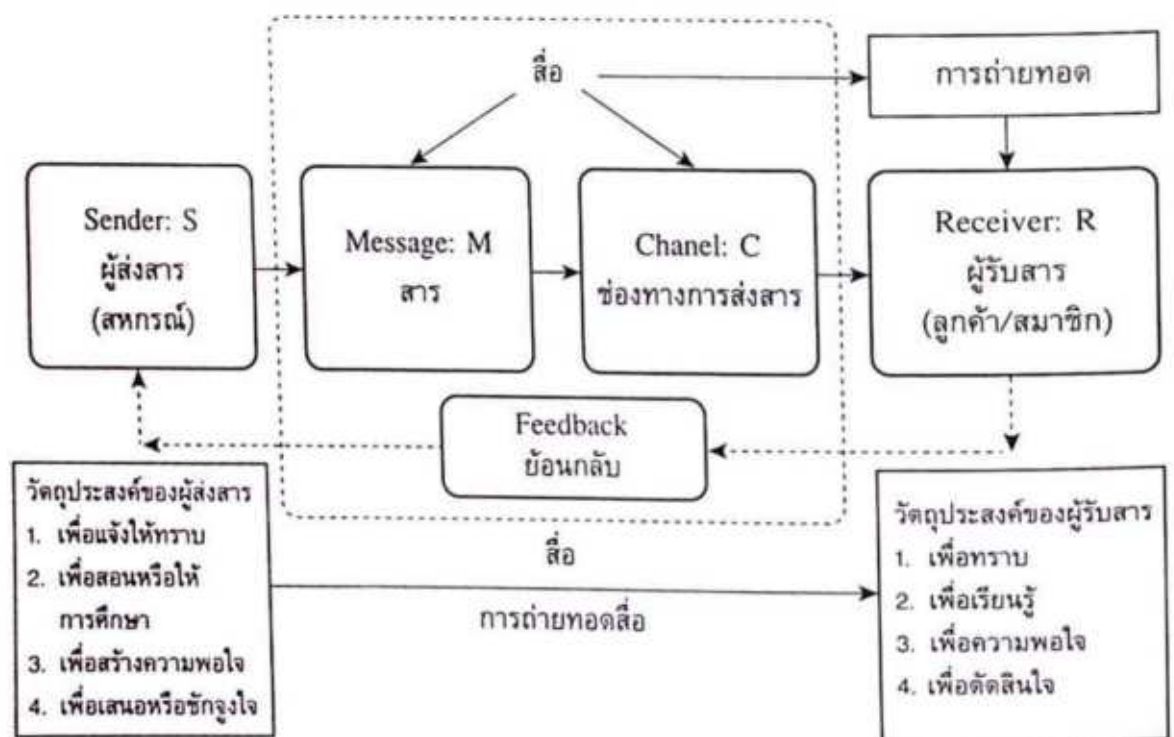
สื่อ

การถ่ายทอด

Sender: S
ผู้ส่งสาร
(สหกรณ์)

Message: M
สาร

Chanel: C
ช่องทางการส่งสาร

Receiver: R
ผู้รับสาร
(ลูกค้า/สมาชิก)

Feedback
ย้อนกลับ

วัตถุประสงค์ของผู้ส่งสาร
1. เพื่อแจ้งให้ทราบ
2. เพื่อสอนหรือให้การศึกษา
3. เพื่อสร้างความพอใจ
4. เพื่อเสนอหรือชักจูงใจ

สื่อ

การถ่ายทอดสื่อ

วัตถุประสงค์ของผู้รับสาร
1. เพื่อทราบ
2. เพื่อเรียนรู้
3. เพื่อความพอใจ
4. เพื่อตัดสินใจ